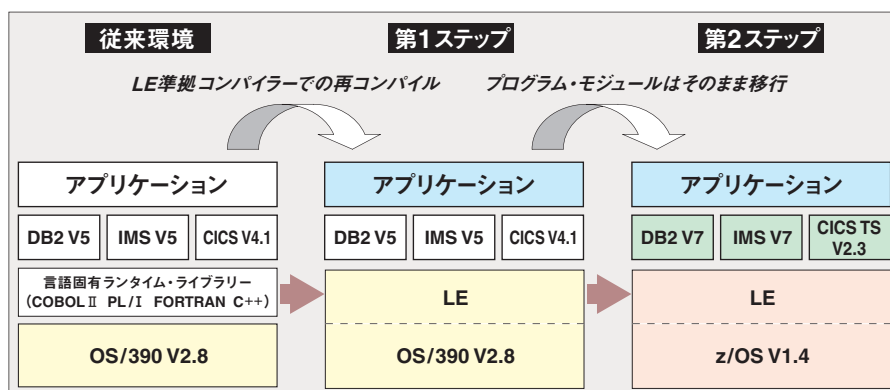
従来環境

第1ステップ

第2ステップ

LE準拠コンパイラーでの再コンパイル

プログラム・モジュールはそのまま移行

アプリケーション

DB2 V5

IMS V5

CICS V4.1

言語固有ランタイム・ライブラリー (COBOL Ⅱ PL/I FORTRAN C++)

OS/390 V2.8

アプリケーション

DB2 V5

IMS V5

CICS V4.1

LE

OS/390 V2.8

アプリケーション

DB2 V7

IMS V7

CICS TS V2.3

LE

z/OS V1.4